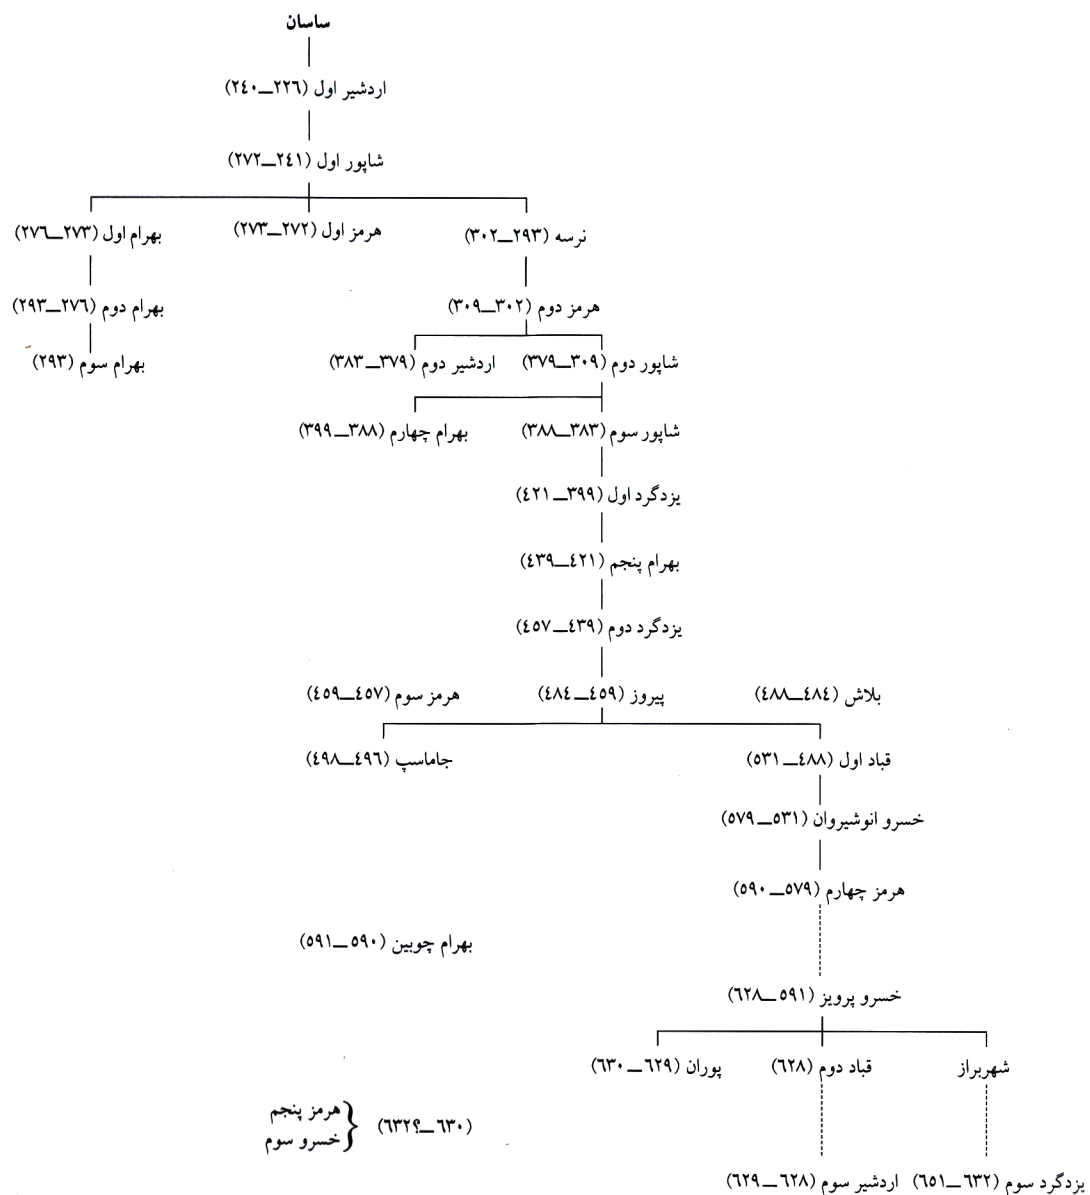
ساسان

اردشیر اول (۲۲۶ـ۲۴۰)

شاپور اول (۲۴۱ـ۲۷۲)

نرسه (۲۹۳ـ۳۰۲)
هرمز اول (۲۷۲ـ۲۷۳)
بهرام اول (۲۷۳ـ۲۷۶)

بهرام دوم (۲۷۶ـ۲۹۳)

بهرام سوم (۲۹۳)

هرمز دوم (۳۰۲ـ۳۰۹)

شاپور دوم (۳۰۹ـ۳۷۹)
اردشیر دوم (۳۷۹ـ۳۸۳)

شاپور سوم (۳۸۳ـ۳۸۸)
بهرام چهارم (۳۸۸ـ۳۹۹)

یزدگرد اول (۳۹۹ـ ۴۲۱)

بهرام پنجم (۴۲۱ـ۴۳۹)

یزدگرد دوم (۴۳۹ـ۴۵۷)

بلاش (۴۸۴ـ۴۸۸)
پیروز (۴۵۹ـ ۴۸۴)
هرمز سوم (۴۵۷ـ۴۵۹)

قباد اول (۴۸۸ـ ۵۳۱)
جاماسپ (۴۹۶ـ۴۹۸)

خسرو انوشیروان (۵۳۱ـ ۵۷۹)

هرمز چهارم (۵۷۹ـ ۵۹۰)

بهرام چوبین (۵۹۰ـ۵۹۱)

خسرو پرویز (۵۹۱ـ۶۲۸)

شهربراز
قباد دوم (۶۲۸)
پوران (۶۲۹ـ ۶۳۰)

هرمز پنجم
خسرو سوم
(۶۳۰ـ۶۳۲؟)

یزدگرد سوم (۶۳۲ـ۶۵۱)
اردشیر سوم (۶۲۸ـ ۶۲۹)